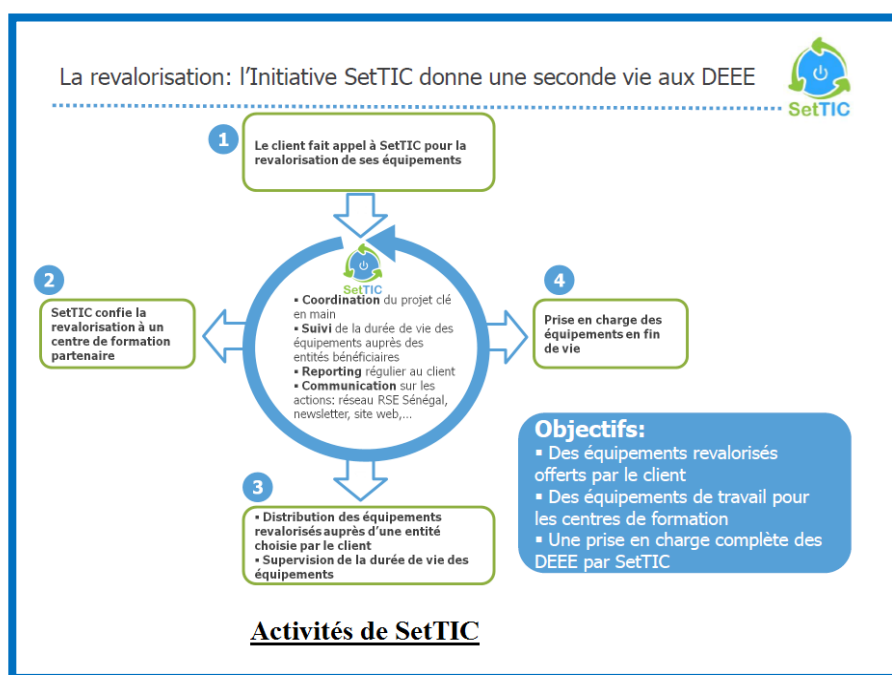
La revalorisation: l'Initiative SetTIC donne une seconde vie aux DEEE

SetTIC

1

Le client fait appel à SetTIC pour la revalorisation de ses équipements

2

SetTIC confie la revalorisation à un centre de formation partenaire

SetTIC

▪ Coordination du projet clé en main
▪ Suivi de la durée de vie des équipements auprès des entités bénéficiaires
▪ Reporting régulier au client
▪ Communication sur les actions: réseau RSE Sénégal, newsletter, site web,...

4

Prise en charge des équipements en fin de vie

3

▪ Distribution des équipements revalorisés auprès d'une entité choisie par le client
▪ Supervision de la durée de vie des équipements

Objectifs:
▪ Des équipements revalorisés offerts par le client
▪ Des équipements de travail pour les centres de formation
▪ Une prise en charge complète des DEEE par SetTIC

Activités de SetTIC